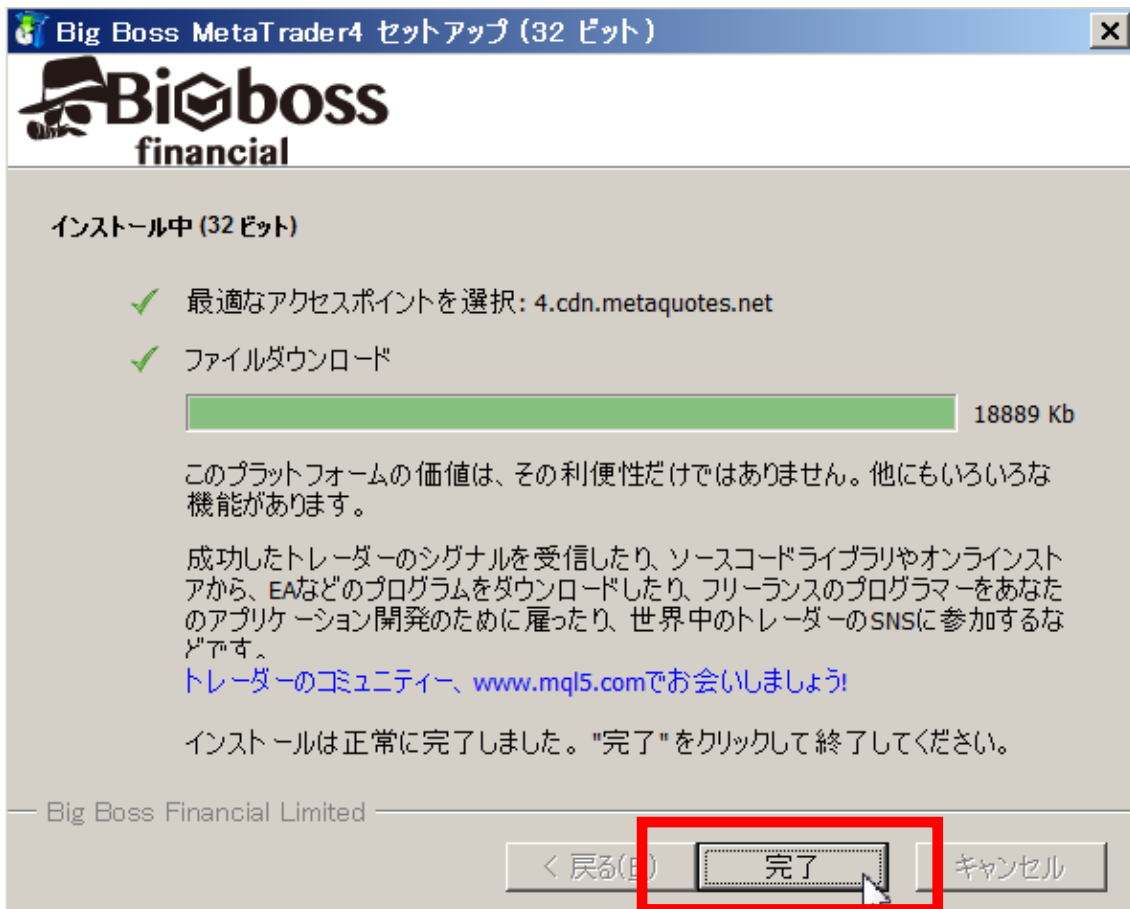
Big Boss MetaTrader4 セットアップ (32 ビット)

×

Bigboss financial

インストール中 (32 ビット)

最適なアクセスポイントを選択: 4.cdn.metaquotes.net

ファイルダウンロード

18889 Kb

このプラットフォームの価値は、その利便性だけではありません。他にもいろいろな機能があります。

成功したトレーダーのシグナルを受信したり、ソースコードライブラリやオンラインストアから、EAなどのプログラムをダウンロードしたり、フリーランスのプログラマーをあなたのアプリケーション開発のために雇ったり、世界中のトレーダーのSNSに参加するなどです。

トレーダーのコミュニティー、www.mql5.comでお会いしましょう!

インストールは正常に完了しました。"完了"をクリックして終了してください。

Big Boss Financial Limited

< 戻る(B)

完了

キャンセル